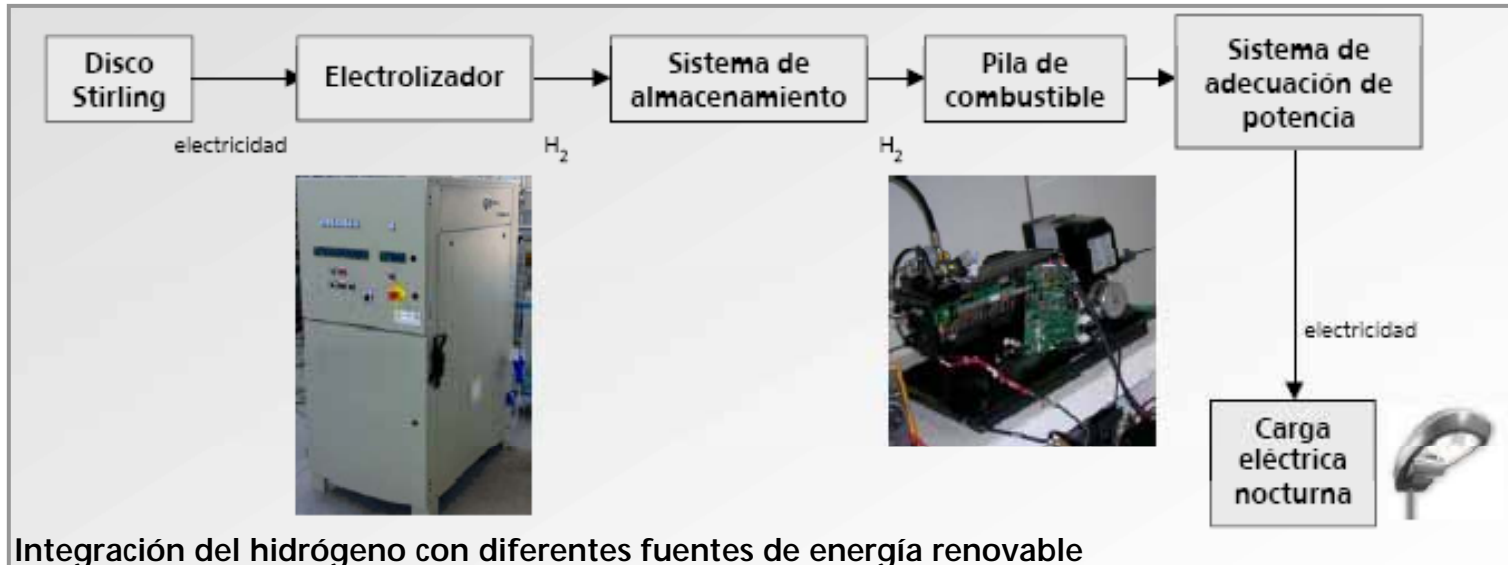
Disco Stirling

electricidad

Electrolizador

$H_2$

Sistema de almacenamiento

$H_2$

Pila de combustible

Sistema de adecuación de potencia

electricidad

Carga eléctrica nocturna

Integración del hidrógeno con diferentes fuentes de energía renovable